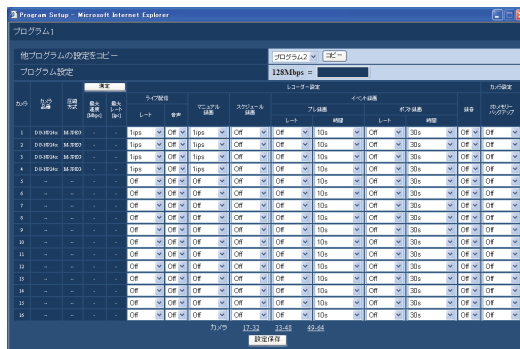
Program Setup - Microsoft Internet Explorer

プログラム1

他プログラムの設定をコピー

プログラム2 コピー

プログラム設定

128Mbps =

測定

レコーダー設定

カメラ設定

| カメラ | カメラ品番 | 圧縮方式 | 最大通信[Mbps] | 最大レート[ips] | ライブ配信 レート | ライブ配信 音声 | マニュアル録画 | スケジュール録画 | プレ録画 レート | プレ録画 時間 | ポスト録画 レート | ポスト録画 時間 | 録音 | カメラメモリーバックアップ |
|---|---|---|---|---|---|---|---|---|---|---|---|---|---|---|
| 1 | DG-NP304a | M-JPEG | - | - | 1ips | Off | 1ips | Off | Off | 10s | Off | 30s | Off | Off |
| 2 | DG-NP304a | M-JPEG | - | - | 1ips | Off | 1ips | Off | Off | 10s | Off | 30s | Off | Off |
| 3 | DG-NP304a | M-JPEG | - | - | 1ips | Off | 1ips | Off | Off | 10s | Off | 30s | Off | Off |
| 4 | DG-NP304a | M-JPEG | - | - | 1ips | Off | 1ips | Off | Off | 10s | Off | 30s | Off | Off |
| 5 | - | - | - | - | Off | Off | Off | Off | Off | 10s | Off | 30s | Off | Off |
| 6 | - | - | - | - | Off | Off | Off | Off | Off | 10s | Off | 30s | Off | Off |
| 7 | - | - | - | - | Off | Off | Off | Off | Off | 10s | Off | 30s | Off | Off |
| 8 | - | - | - | - | Off | Off | Off | Off | Off | 10s | Off | 30s | Off | Off |
| 9 | - | - | - | - | Off | Off | Off | Off | Off | 10s | Off | 30s | Off | Off |
| 10 | - | - | - | - | Off | Off | Off | Off | Off | 10s | Off | 30s | Off | Off |
| 11 | - | - | - | - | Off | Off | Off | Off | Off | 10s | Off | 30s | Off | Off |
| 12 | - | - | - | - | Off | Off | Off | Off | Off | 10s | Off | 30s | Off | Off |
| 13 | - | - | - | - | Off | Off | Off | Off | Off | 10s | Off | 30s | Off | Off |
| 14 | - | - | - | - | Off | Off | Off | Off | Off | 10s | Off | 30s | Off | Off |
| 15 | - | - | - | - | Off | Off | Off | Off | Off | 10s | Off | 30s | Off | Off |
| 16 | - | - | - | - | Off | Off | Off | Off | Off | 10s | Off | 30s | Off | Off |

カメラ 17-32 33-48 49-64

設定保存